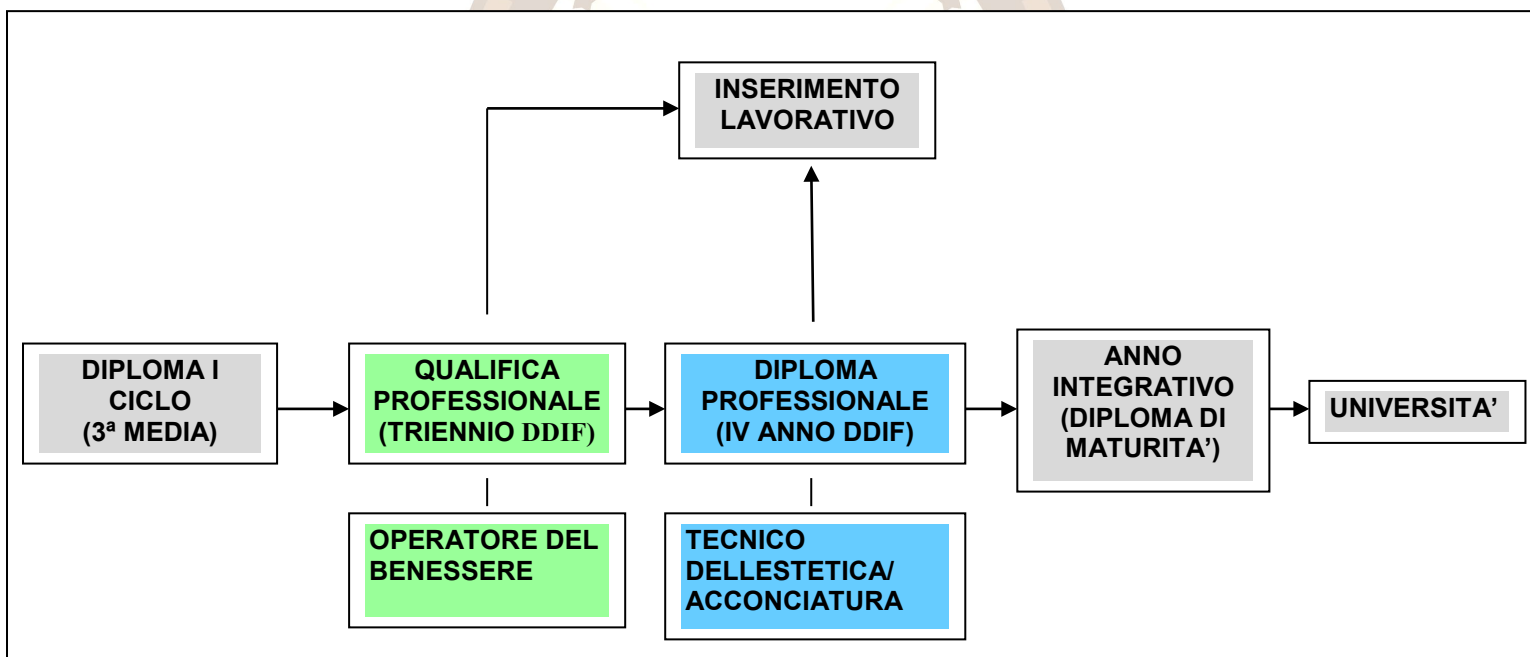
INSERIMENTO LAVORATIVO

DIPLOMA I CICLO (3ª MEDIA)

QUALIFICA PROFESSIONALE (TRIENNIO DDIF)

DIPLOMA PROFESSIONALE (IV ANNO DDIF)

ANNO INTEGRATIVO (DIPLOMA DI MATURITA')

UNIVERSITA'

OPERATORE DEL BENESSERE

TECNICO DELLESTETICA/ ACCONCIATURA